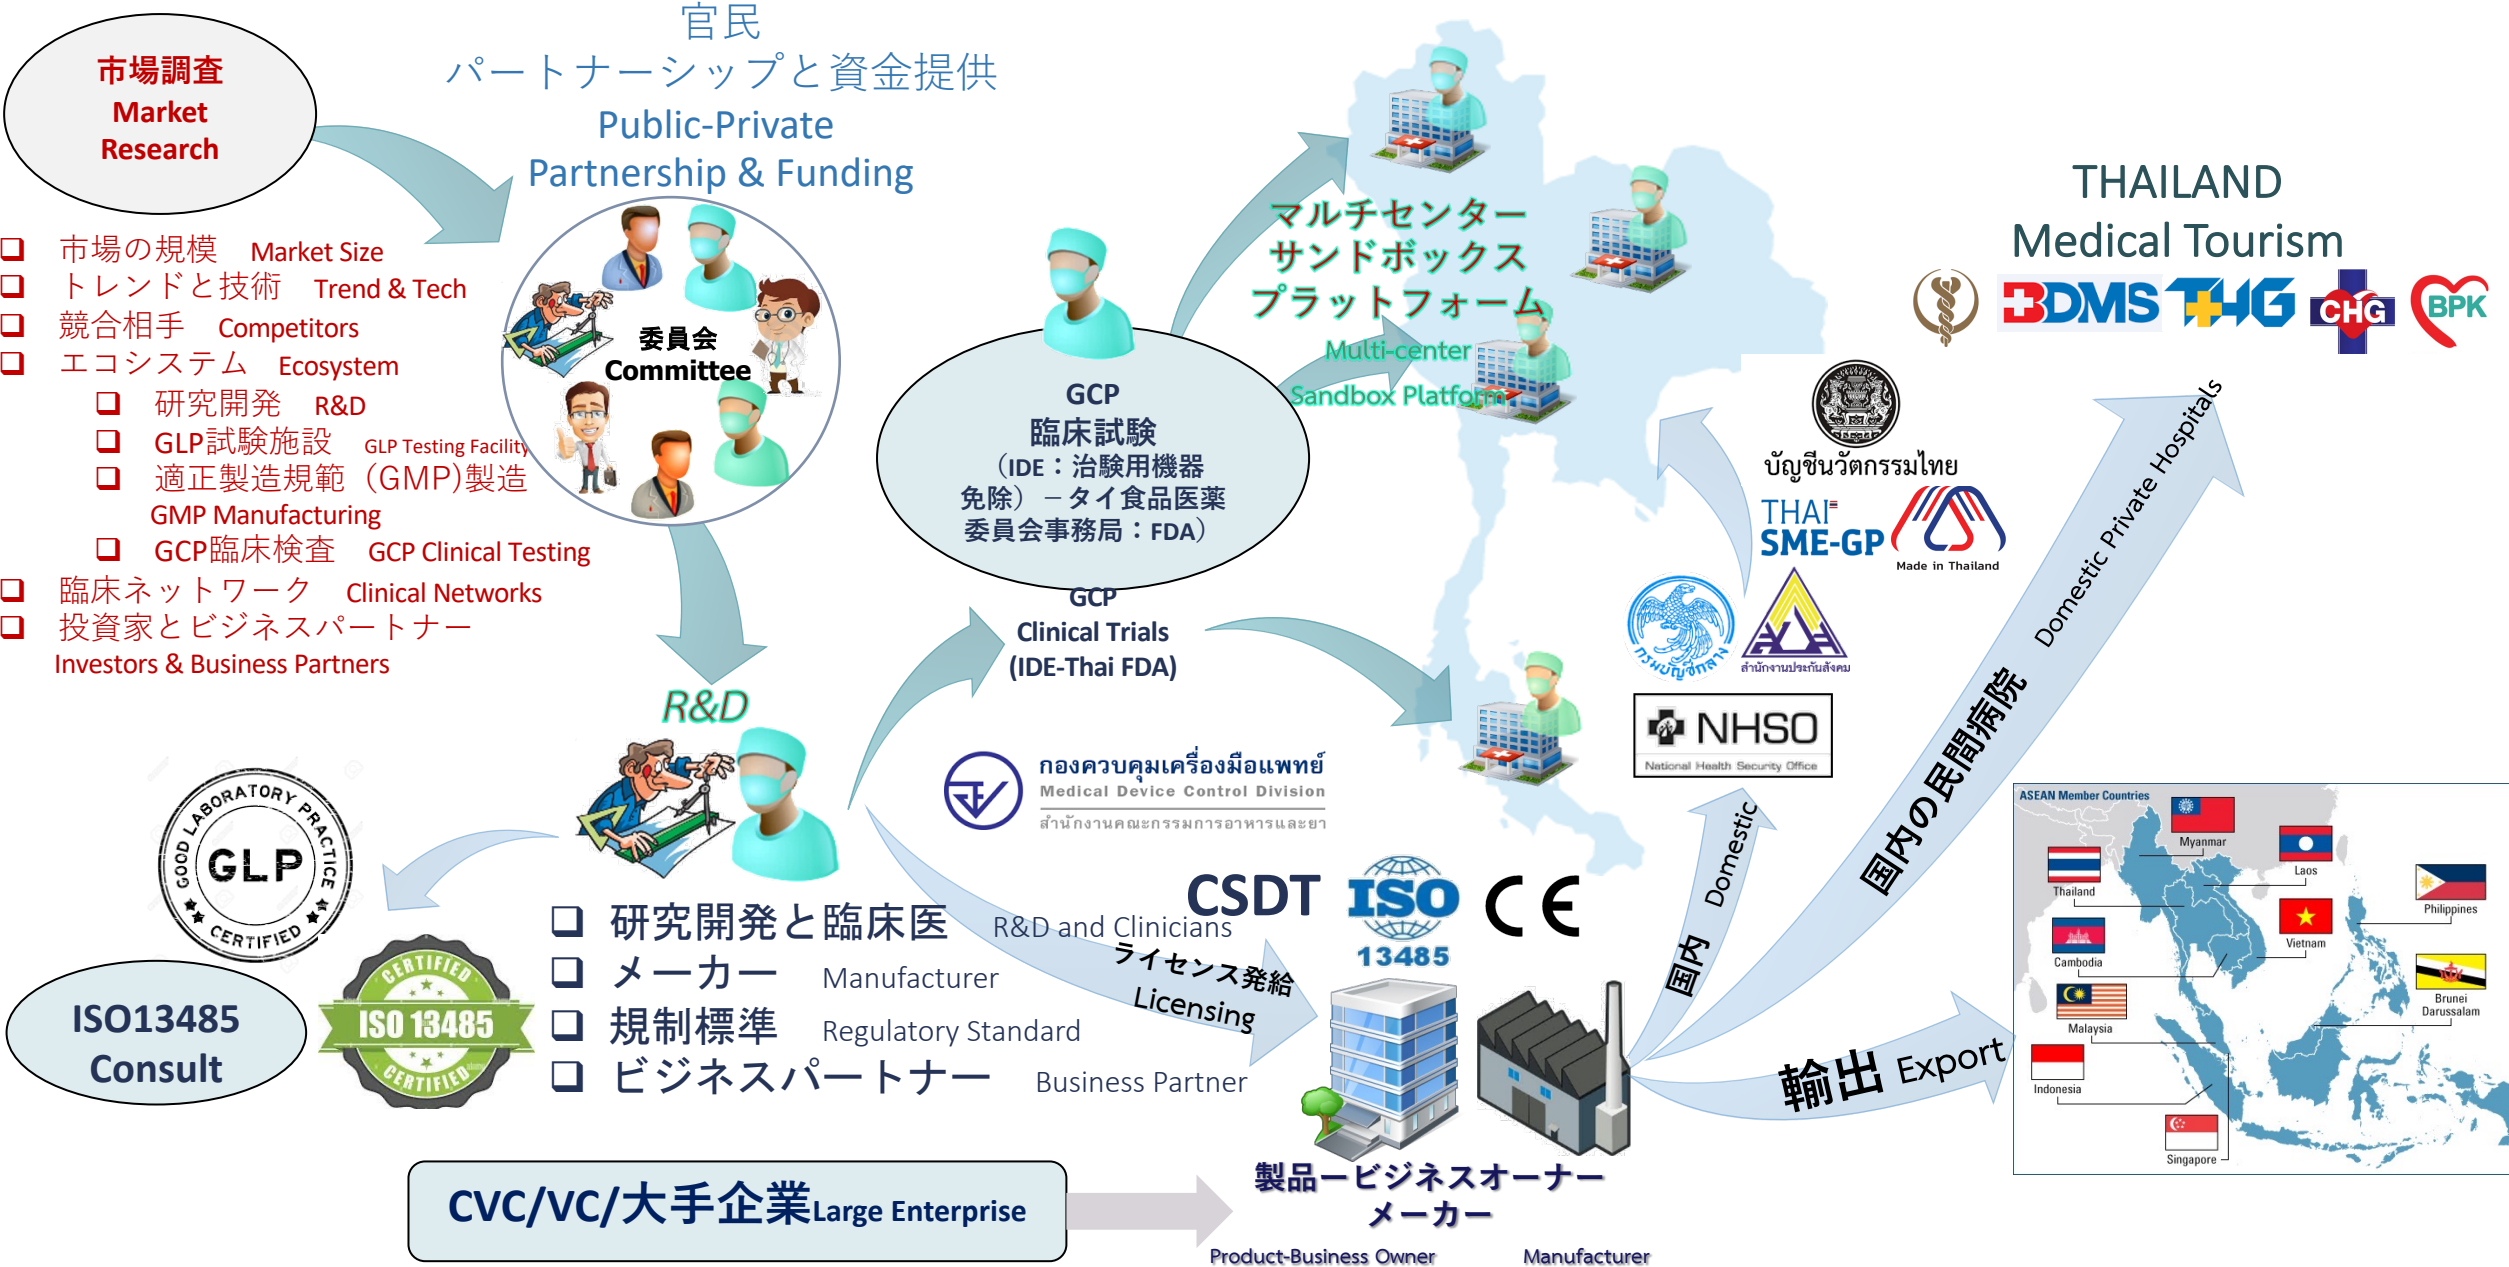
市場調査
Market Research

官民
パートナーシップと資金提供
Public-Private Partnership & Funding

❑ 市場の規模 Market Size
❑ トレンドと技術 Trend & Tech
❑ 競合相手 Competitors
❑ エコシステム Ecosystem
❑ 研究開発 R&D
❑ GLP試験施設 GLP Testing Facility
❑ 適正製造規範（GMP)製造 GMP Manufacturing
❑ GCP臨床検査 GCP Clinical Testing
❑ 臨床ネットワーク Clinical Networks
❑ 投資家とビジネスパートナー Investors & Business Partners

委員会
Committee

GCP
臨床試験
（IDE：治験用機器免除）ータイ食品医薬委員会事務局：FDA）

GCP
Clinical Trials
(IDE-Thai FDA)

マルチセンター
サンドボックス
プラットフォーム
Multi-center
Sandbox Platform

THAILAND
Medical Tourism

BDMS THG CHG BPK

บัญชีนวัตกรรมไทย
THAI SME-GP
Made in Thailand
กรมบัญชีกลาง
สำนักงานประกันสังคม
NHSO
National Health Security Office

Domestic Private Hospitals
国内の民間病院

R&D

กองควบคุมเครื่องมือแพทย์
Medical Device Control Division
สำนักงานคณะกรรมการอาหารและยา

GOOD LABORATORY PRACTICE GLP CERTIFIED

CERTIFIED ISO 13485 CERTIFIED

ISO13485
Consult

❑ 研究開発と臨床医 R&D and Clinicians
❑ メーカー Manufacturer
❑ 規制標準 Regulatory Standard
❑ ビジネスパートナー Business Partner

ライセンス発給
Licensing

CSDT ISO 13485 CE

国内 Domestic

輸出 Export

ASEAN Member Countries
Myanmar
Laos
Thailand
Philippines
Vietnam
Cambodia
Brunei Darussalam
Malaysia
Indonesia
Singapore

CVC/VC/大手企業Large Enterprise

製品ービジネスオーナー
メーカー
Product-Business Owner
Manufacturer